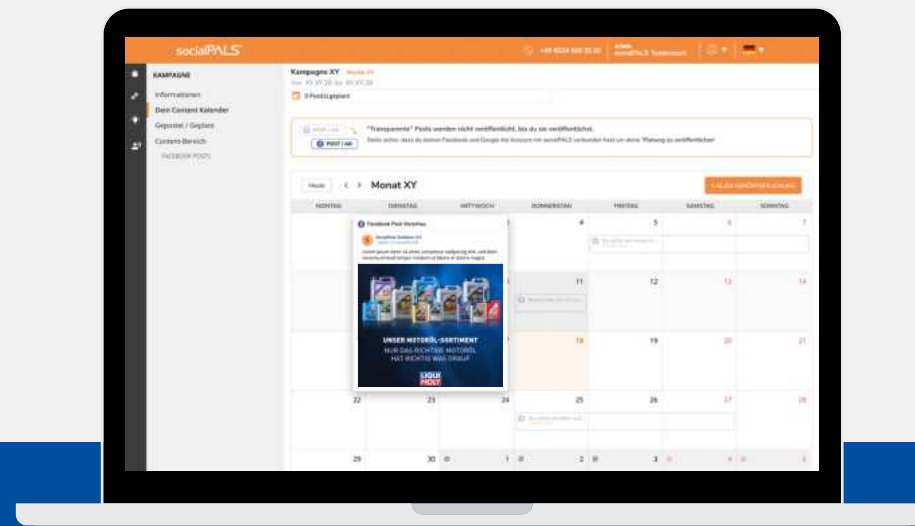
socialPALS

+49 8024 460 30 20

KAMPAGNE

Informationen

Dein Content Kalender

Gepostet / Geplant

Content-Bereich

FACEBOOK POSTS

Kampagne XY

0 Post(s) geplant

"Transparente" Posts werden nicht veröffentlicht, bis du sie veröffentlichst.

POST / AN

Heute

Monat XY

| MONTAG | DIENSTAG | MITTWOCH | DONNERSTAG | FREITAG | SAMSTAG | SONNTAG |
|---|---|---|---|---|---|---|
| | | | 4 | 5 | 6 | 7 |
| | | | 11 | 12 | 13 | 14 |
| | | | 18 | 19 | 20 | 21 |
| 22 | 23 | 24 | 25 | 26 | 27 | 28 |
| 29 | 30 | 1 | 2 | 3 | 4 | 5 |

Facebook Post Vorschau

UNSER MOTORÖL-SORTIMENT

NUR DAS RICHTIGE MOTORÖL HAT RICHTIG WAS DRAUF

LIQUI MOLY